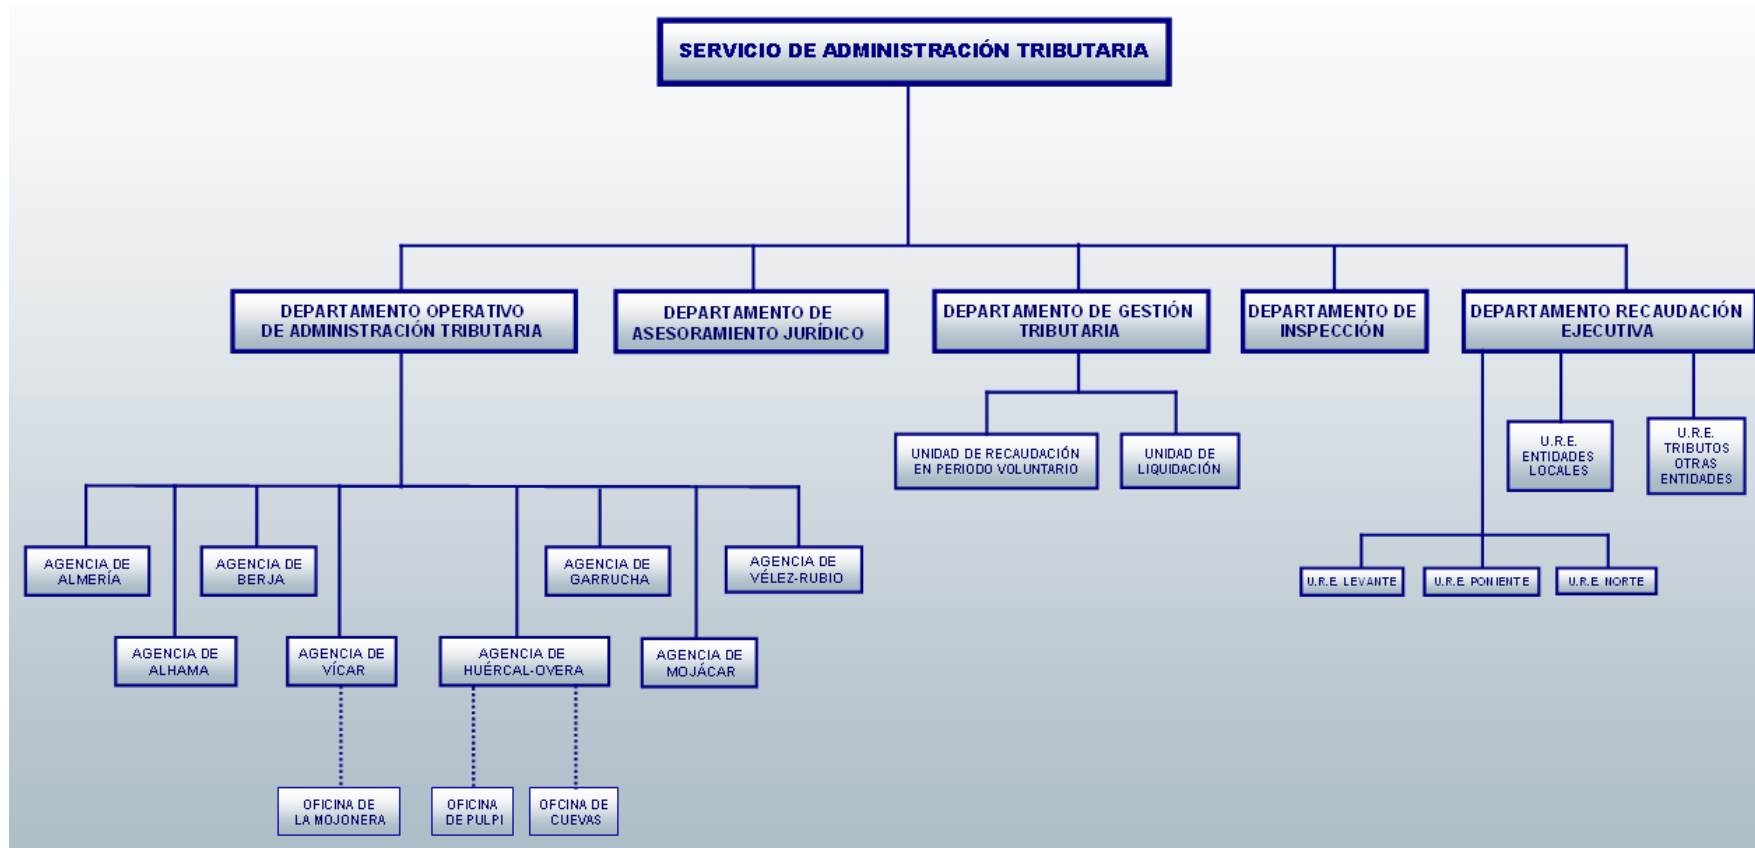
SERVICIO DE ADMINISTRACIÓN TRIBUTARIA

DEPARTAMENTO OPERATIVO DE ADMINISTRACIÓN TRIBUTARIA

DEPARTAMENTO DE ASESORAMIENTO JURÍDICO

DEPARTAMENTO DE GESTIÓN TRIBUTARIA

DEPARTAMENTO DE INSPECCIÓN

DEPARTAMENTO RECAUDACIÓN EJECUTIVA

UNIDAD DE RECAUDACIÓN EN PERIODO VOLUNTARIO

UNIDAD DE LIQUIDACIÓN

U.R.E. ENTIDADES LOCALES

U.R.E. TRIBUTOS OTRAS ENTIDADES

AGENCIA DE ALMERÍA

AGENCIA DE BERJA

AGENCIA DE GARRUCHA

AGENCIA DE VÉLEZ-RUBIO

U.R.E. LEVANTE

U.R.E. PONIENTE

U.R.E. NORTE

AGENCIA DE ALHAMA

AGENCIA DE VÍCAR

AGENCIA DE HUÉRCAL-OVERA

AGENCIA DE MOJÁCAR

OFICINA DE LA MOJONERA

OFICINA DE PULPI

OFCINA DE CUEVAS